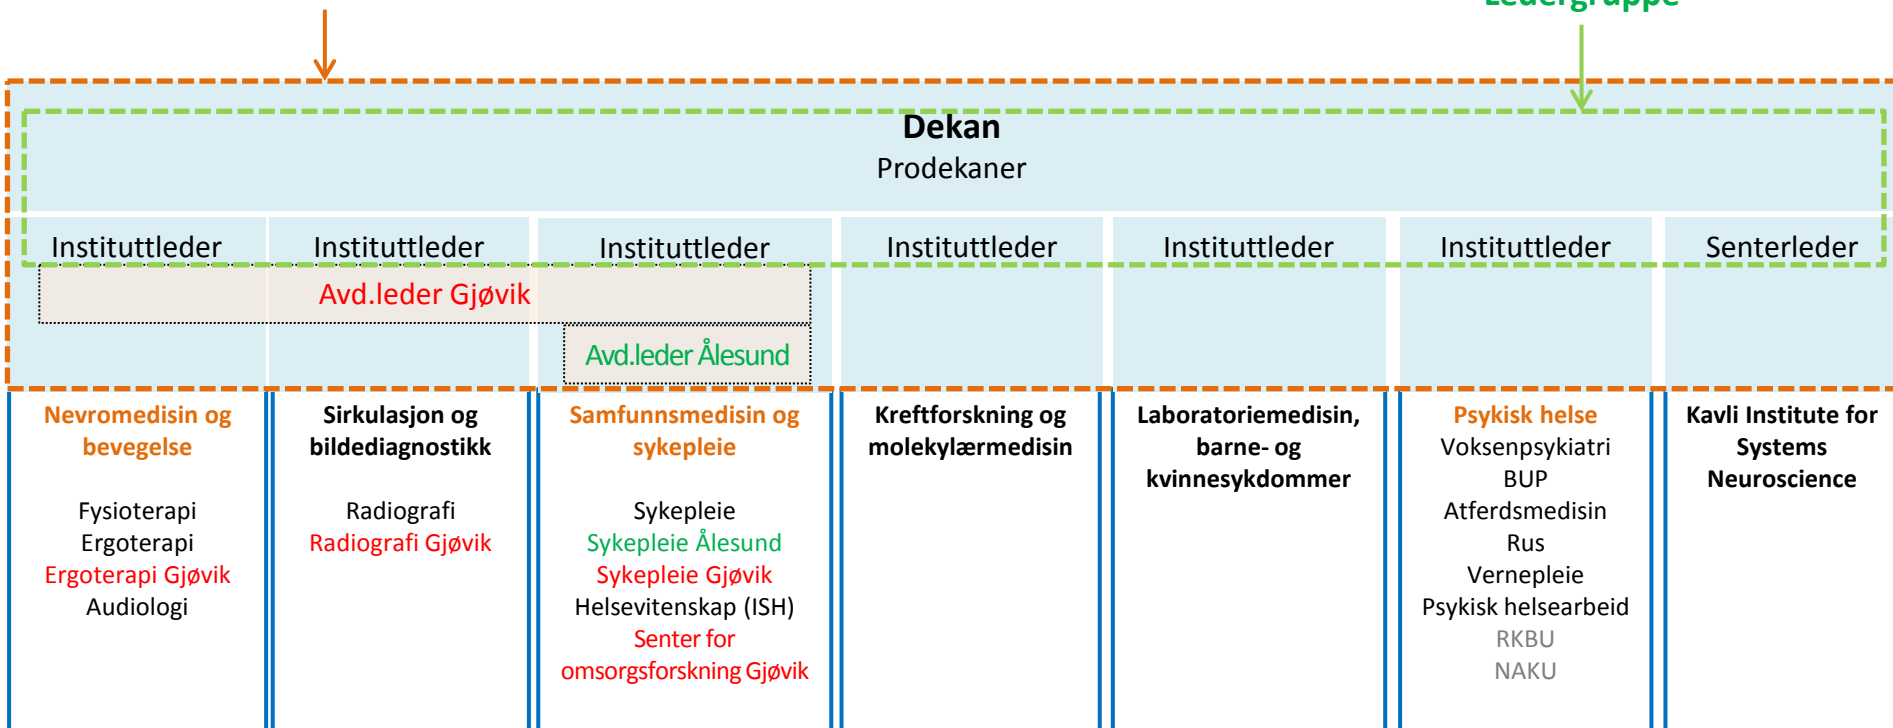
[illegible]

Dekan
Prodekaner

Instituttleder

Instituttleder

Instituttleder

Instituttleder

Instituttleder

Instituttleder

Senterleder

Avd.leder Gjøvik

Avd.leder Ålesund

Nevromedisin og bevegelse

Fysioterapi
Ergoterapi
Ergoterapi Gjøvik
Audiologi

Sirkulasjon og bildediagnostikk

Radiografi
Radiografi Gjøvik

Samfunnsmedisin og sykepleie

Sykepleie
Sykepleie Ålesund
Sykepleie Gjøvik
Helsevitenskap (ISH)
Senter for omsorgsforskning Gjøvik

Kreftforskning og molekylærmedisin

Laboratoriemedisin, barne- og kvinnesykdommer

Psykisk helse
Voksenpsykiatri
BUP
Atferdsmedisin
Rus
Vernepleie
Psykisk helsearbeid
RKBU
NAKU

Kavli Institute for Systems Neuroscience